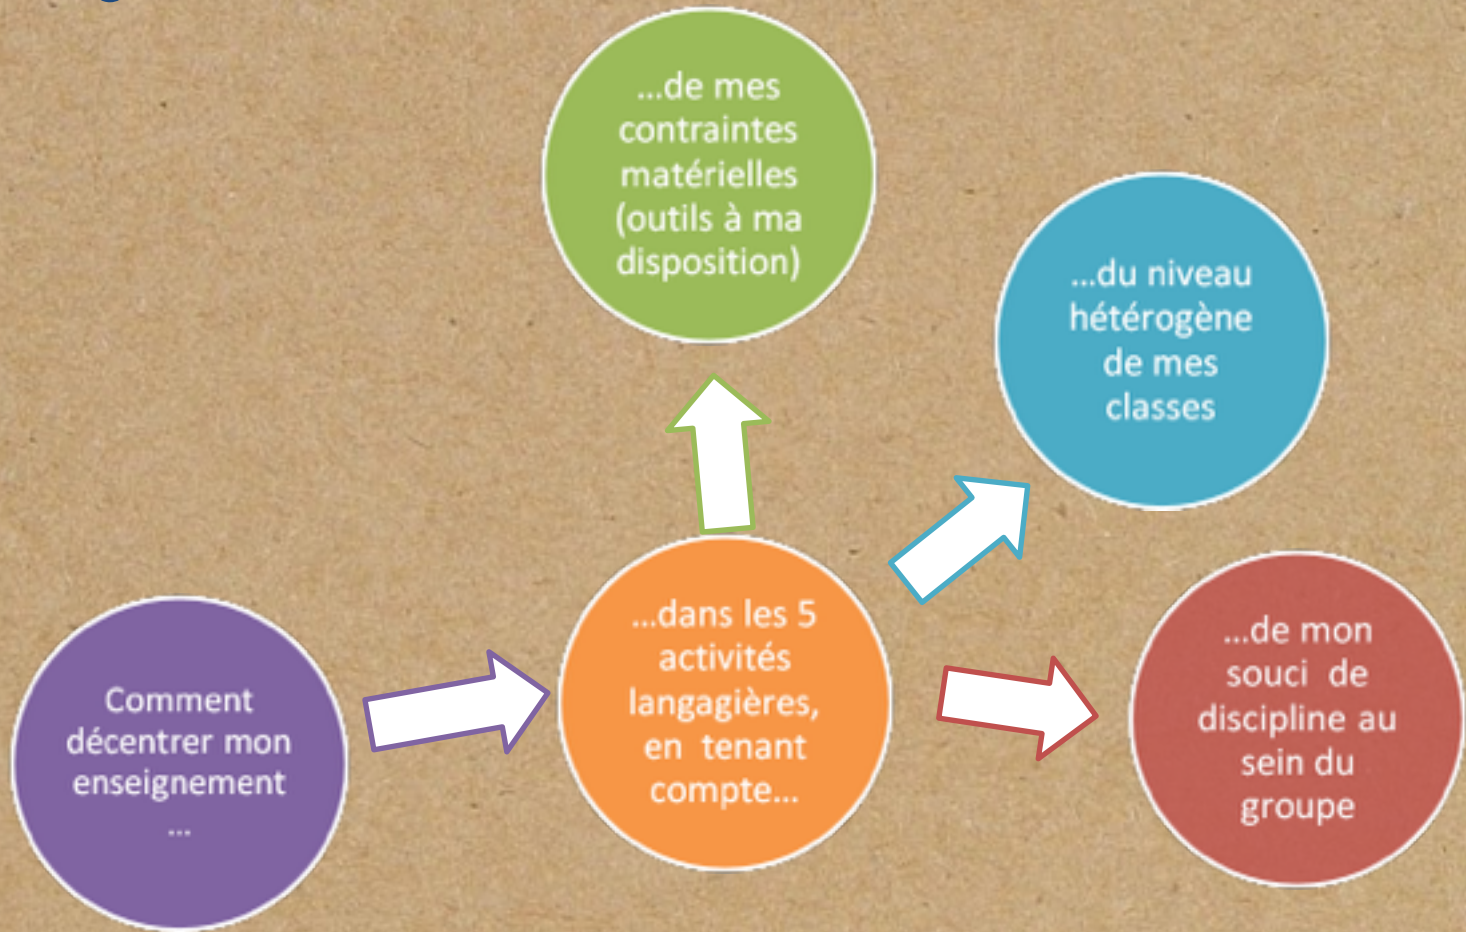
Comment décentrer mon enseignement …

…dans les 5 activités langagières, en tenant compte…

…de mes contraintes matérielles (outils à ma disposition)

…du niveau hétérogène de mes classes

…de mon souci de discipline au sein du groupe